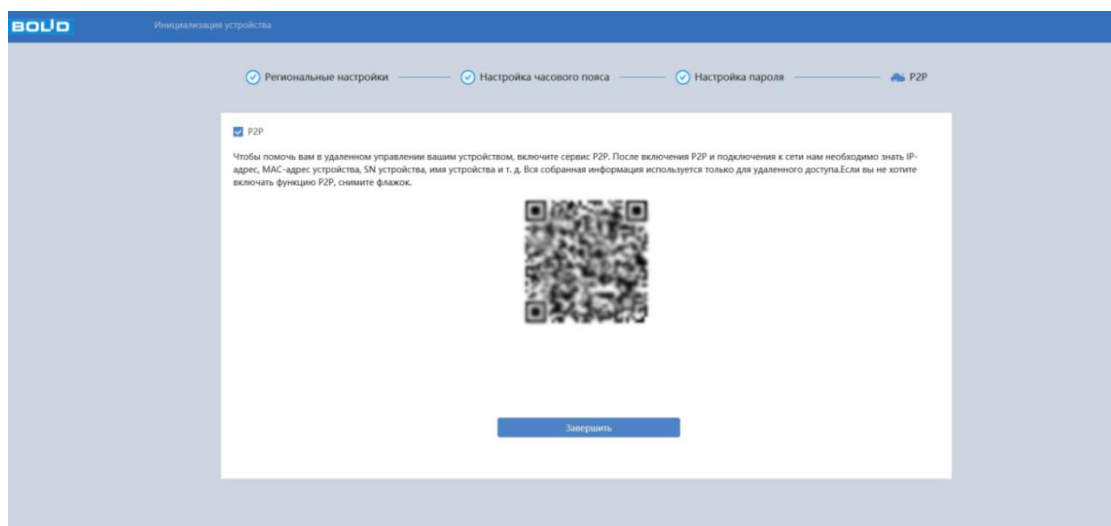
BOLID Инициализация устройства

Региональные настройки Настройка часового пояса Настройка пароля P2P

P2P

Чтобы помочь вам в удаленном управлении вашим устройством, включите сервис P2P. После включения P2P и подключения к сети нам необходимо знать IP-адрес, MAC-адрес устройства, SN устройства, имя устройства и т. д. Вся собранная информация используется только для удаленного доступа.Если вы не хотите включать функцию P2P, снимите флажок.

Завершить